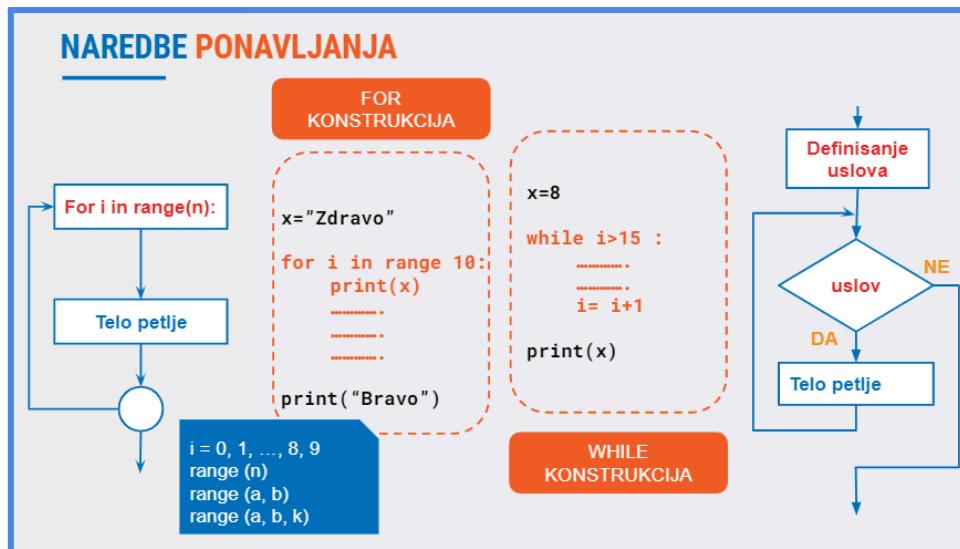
NAREDBE PONAVLJANJA

For i in range(n):

Telo petlje

FOR KONSTRUKCIJA

x="Zdravo"

for i in range 10:
print(x)
………….
………….
………….

print("Bravo")

i = 0, 1, …, 8, 9
range (n)
range (a, b)
range (a, b, k)

x=8

while i>15 :
………….
………….
i= i+1

print(x)

WHILE KONSTRUKCIJA

Definisanje uslova

uslov

NE

DA

Telo petlje